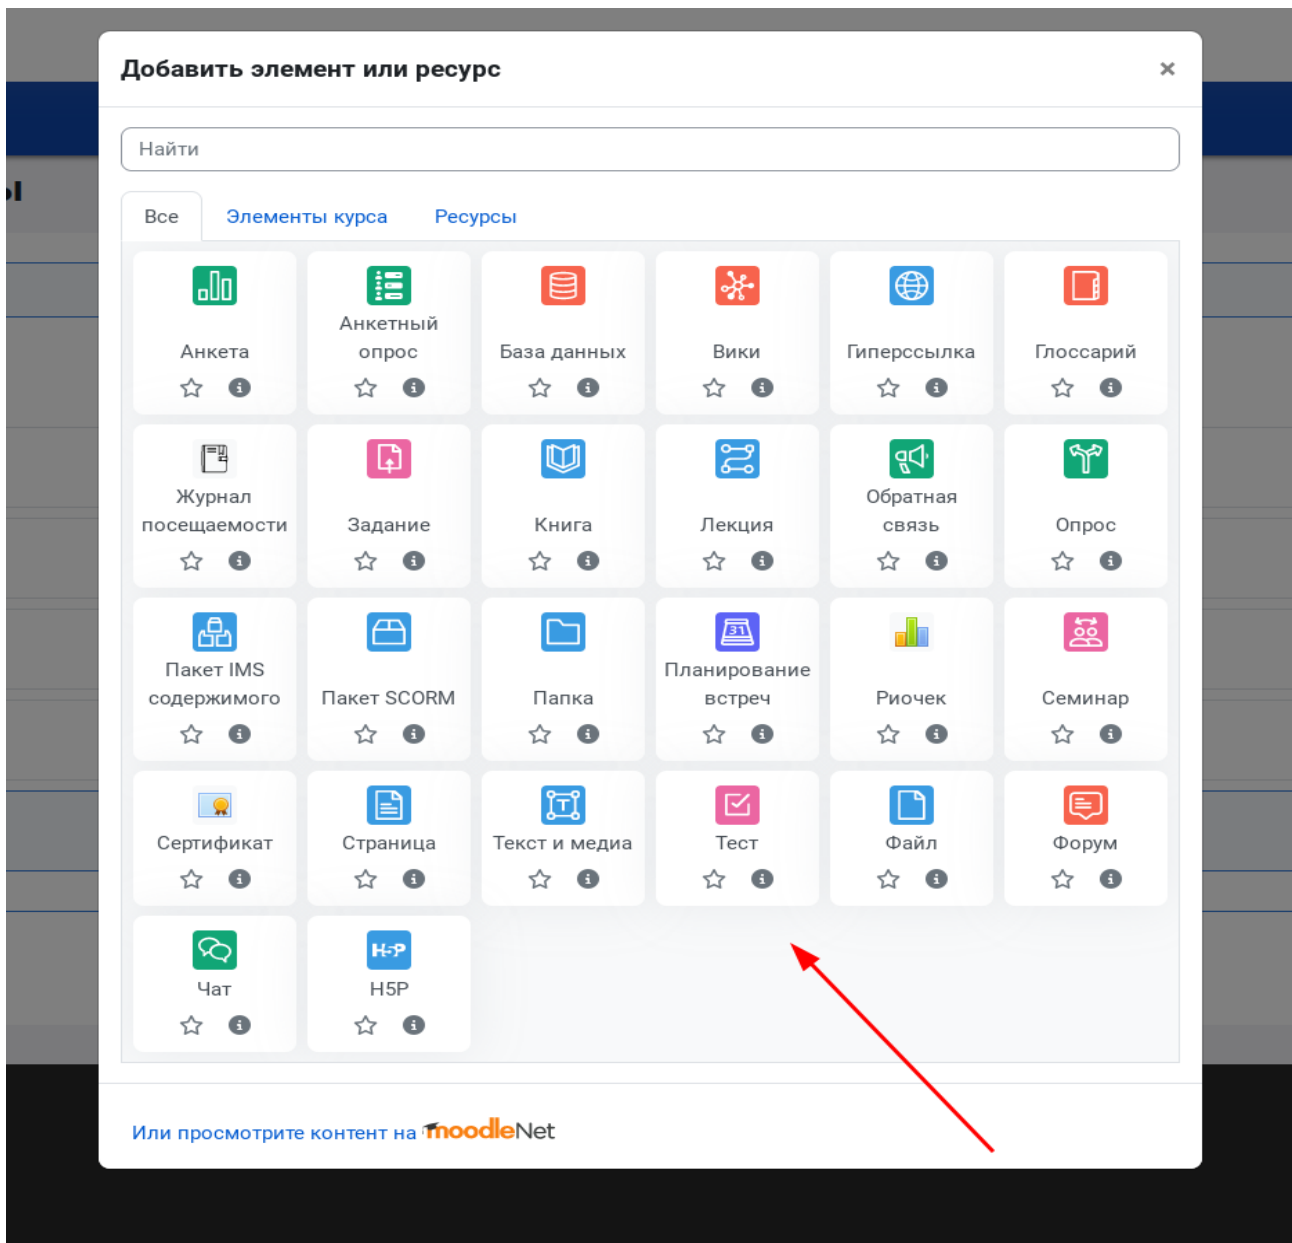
Добавить элемент или ресурс ×

Найти

Все Элементы курса Ресурсы

Анкета

Анкетный опрос

База данных

Вики

Гиперссылка

Глоссарий

Журнал посещаемости

Задание

Книга

Лекция

Обратная связь

Опрос

Пакет IMS содержимого

Пакет SCORM

Папка

Планирование встреч

Риочек

Семинар

Сертификат

Страница

Текст и медиа

Тест

Файл

Форум

Чат

H5P

Или просмотрите контент на moodleNet